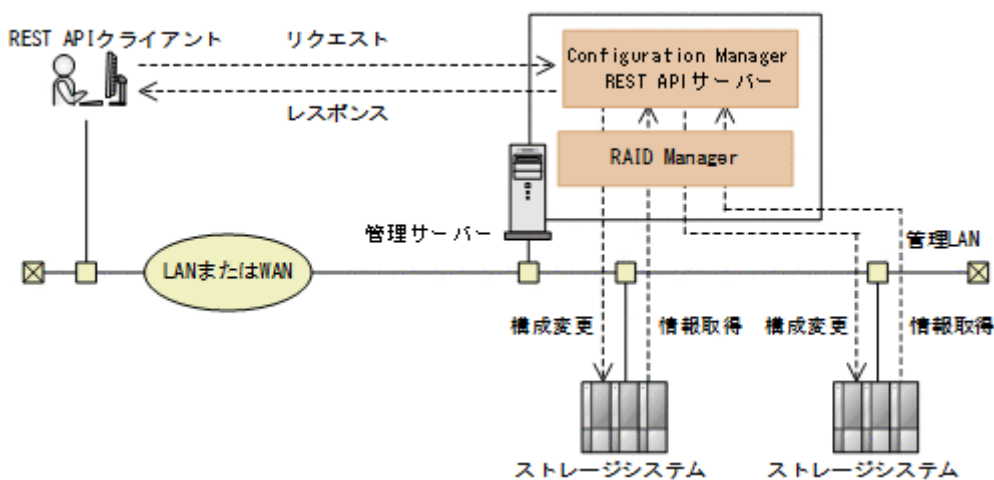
REST APIクライアント

リクエスト

レスポンス

Configuration Manager REST APIサーバー

RAID Manager

管理サーバー

管理LAN

LANまたはWAN

構成変更

情報取得

構成変更

情報取得

ストレージシステム

ストレージシステム